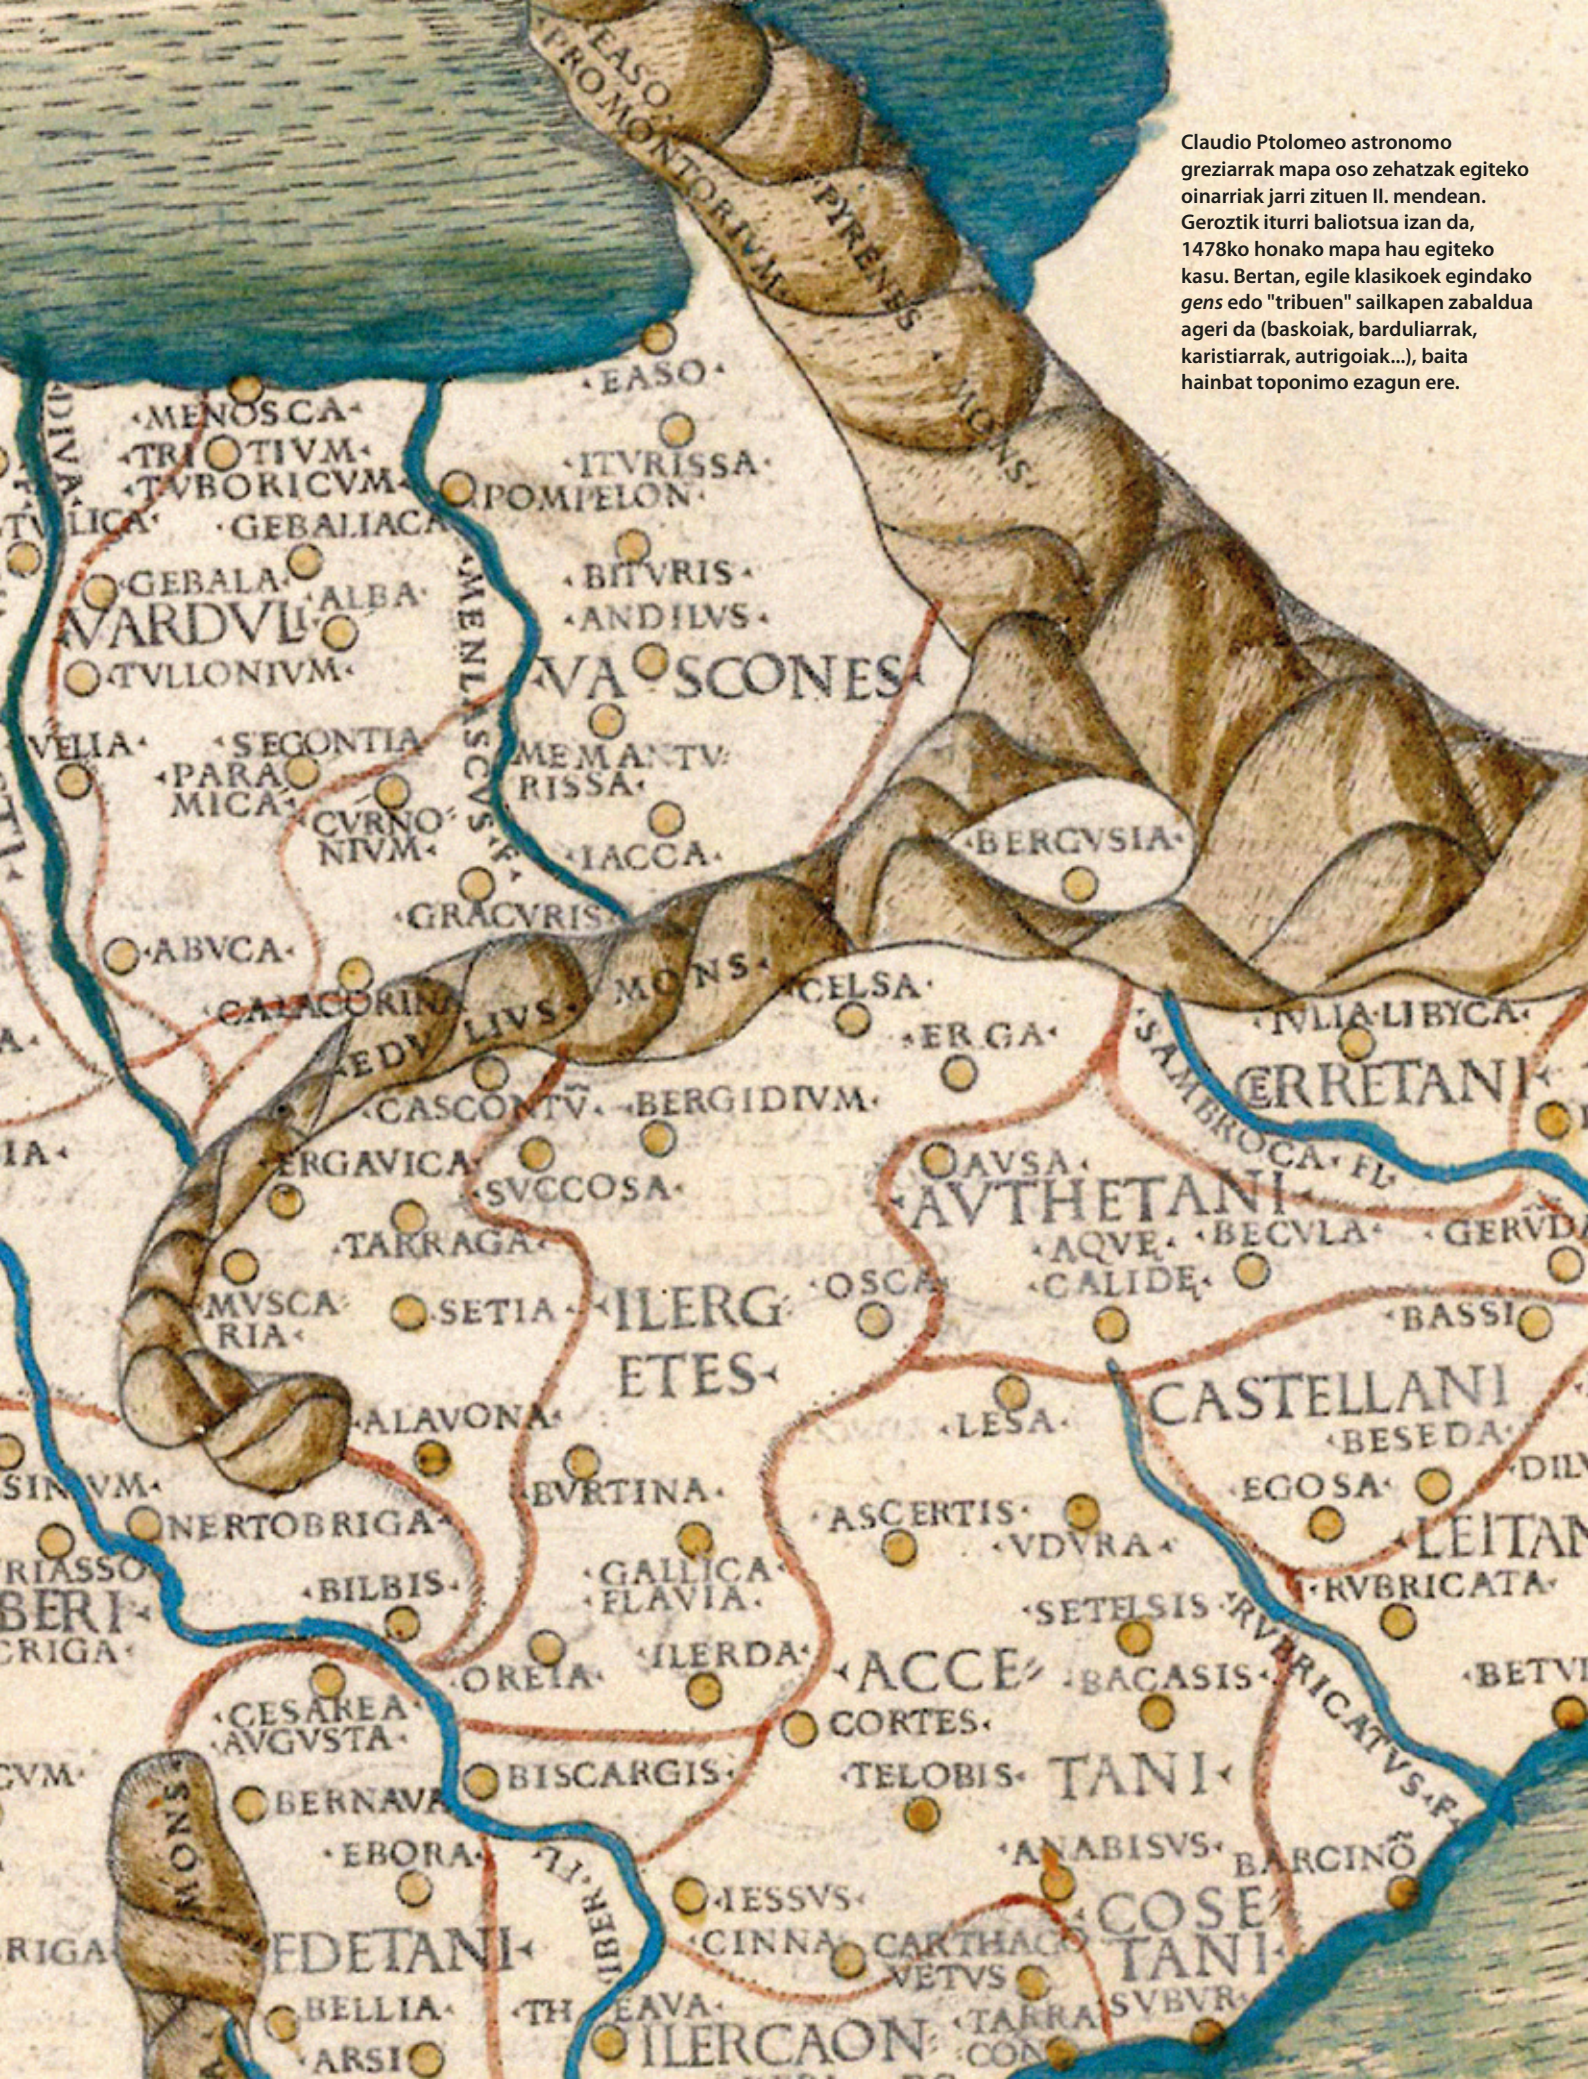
Claudio Ptolomeo astronomo greziarrak mapa oso zehatzak egiteko oinarriak jarri zituen II. mendean. Geroztik iturri baliotsua izan da, 1478ko honako mapa hau egiteko kasu. Bertan, egile klasikoek egindako *gens* edo "tribuen" sailkapen zabaldua ageri da (baskoiak, barduliarrak, karistiarrak, autrigoiak...), baita hainbat toponimo ezagun ere.

EASO PROMONTORIVM
PYRENES MONS
EASO
MENOSCA
TRITIVM
TVBORICVM
TVLICA
GEBALIACA
ITVRISSA
POMPELON
BITVRIS
ANDILVS
GEBALA
ALBA
VARDVLI
TVLLONIVM
MENLASCVS F.
VASCONES
VELIA
SEGONTIA
PARAMICA
CVRNONIVM
MEMANTVRISSA
IACCA
BERGVSIA
GRACVRIS
ABVCA
CALAGORINA
EDVLIVS MONS
CELSA
ERGA
IVLIA LIBYCA
SAMBROCA FL
CERRETANI
CASCONTV
BERGIDIVM
ERGAVICA
SVCCOSA
AVSA
AVTHETANI
TARRAGA
AQVE CALIDE
BECVLA
GERVDA
MVSCARIA
SETIA
ILERGETES
OSCA
BASSI
ALAVONA
LESA
CASTELLANI
BESEDA
EGOSA
SINVM
BVRTINA
NERTOBRIGA
ASCERTIS
VDVRA
LEITAN
RIASSO
BERI
CRIGA
GALLICA FLAVIA
BILBIS
SETELSIS
RVBRICATA
RVBRICATVS F.
ILERDA
ACCETANI
OREIA
BACASIS
BETVI
CESAREA AVGVSTA
CORTES
CVM
BISCARGIS
TELOBIS
BERNAVA
MONS
EBORA
ANABISVS
BARCINO
IBER FL
IESSVS
COSETANI
RIGA
EDETANI
CINNA
CARTHAGO VETVS
SVBVR
BELLIA
THEAVA
TARRA
ARSI
ILERCAON
CON